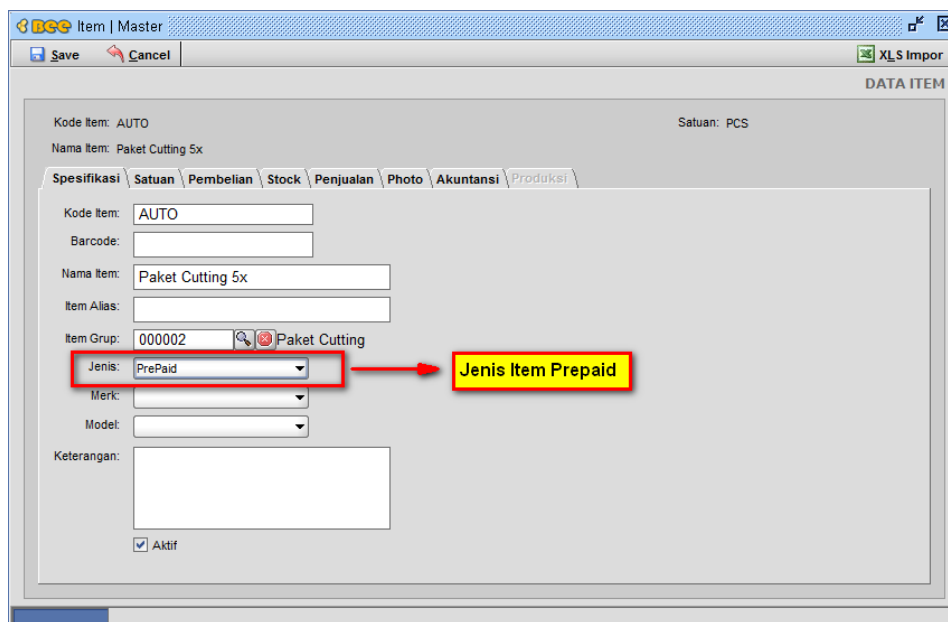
BEE Item | Master

Save Cancel XLS Impor

DATA ITEM

Kode Item: AUTO
Satuan: PCS
Nama Item: Paket Cutting 5x

Spesifikasi | Satuan | Pembelian | Stock | Penjualan | Photo | Akuntansi | Produksi

Kode Item: AUTO
Barcode:
Nama Item: Paket Cutting 5x
Item Alias:
Item Grup: 000002 Paket Cutting
Jenis: PrePaid
Merk:
Model:
Keterangan:
Aktif

Jenis Item Prepaid